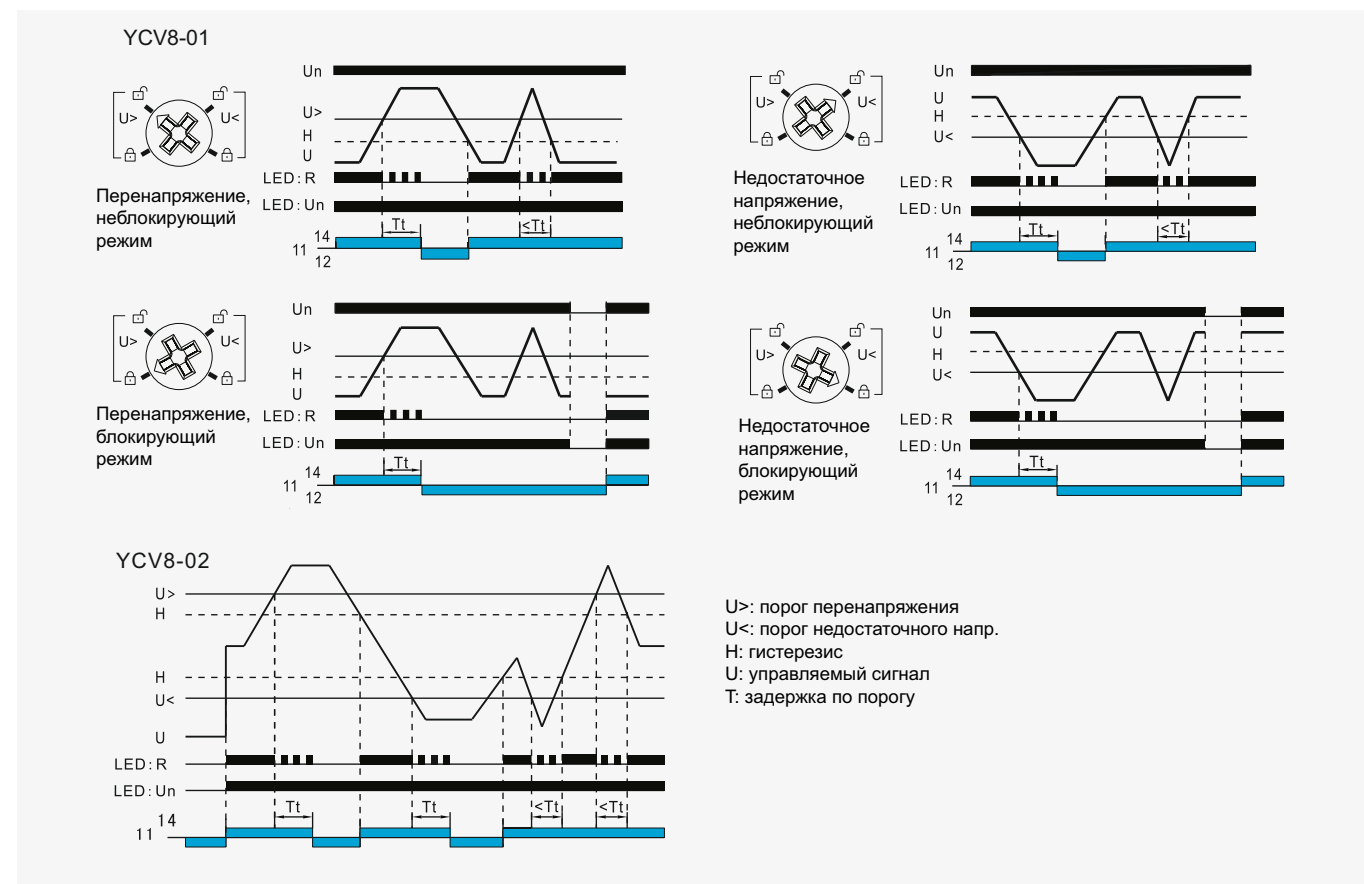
YCV8-01

U> U<

Перенапряжение, неблокирующий режим

Un
U>
H
U
LED: R
LED: Un
Tt
<Tt
14
11
12

U> U<

Недостаточное напряжение, неблокирующий режим

Un
U
H
U<
LED: R
LED: Un
Tt
<Tt
14
11
12

U> U<

Перенапряжение, блокирующий режим

Un
U>
H
U
LED: R
LED: Un
Tt
14
11
12

U> U<

Недостаточное напряжение, блокирующий режим

Un
U
H
U<
LED: R
LED: Un
Tt
14
11
12

YCV8-02

U>
H
H
U<
U
LED: R
LED: Un
Tt
Tt
<Tt
<Tt
14
11

U>: порог перенапряжения
U<: порог недостаточного напр.
H: гистерезис
U: управляемый сигнал
T: задержка по порогу